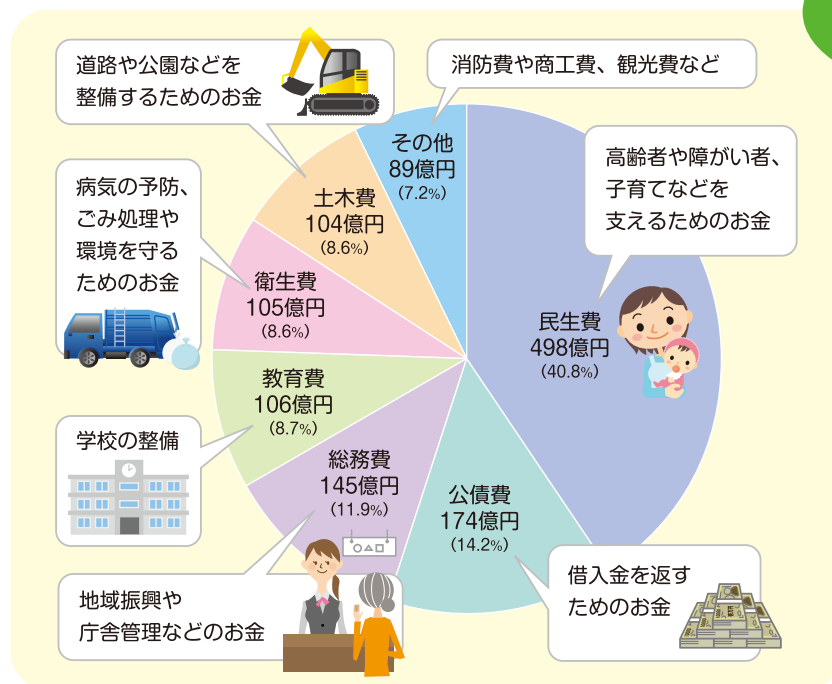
道路や公園などを整備するためのお金

消防費や商工費、観光費など

病気の予防、ごみ処理や環境を守るためのお金

高齢者や障がい者、子育てなどを支えるためのお金

その他
89億円
(7.2%)

土木費
104億円
(8.6%)

衛生費
105億円
(8.6%)

民生費
498億円
(40.8%)

教育費
106億円
(8.7%)

学校の整備

総務費
145億円
(11.9%)

公債費
174億円
(14.2%)

借入金を返すためのお金

地域振興や庁舎管理などのお金